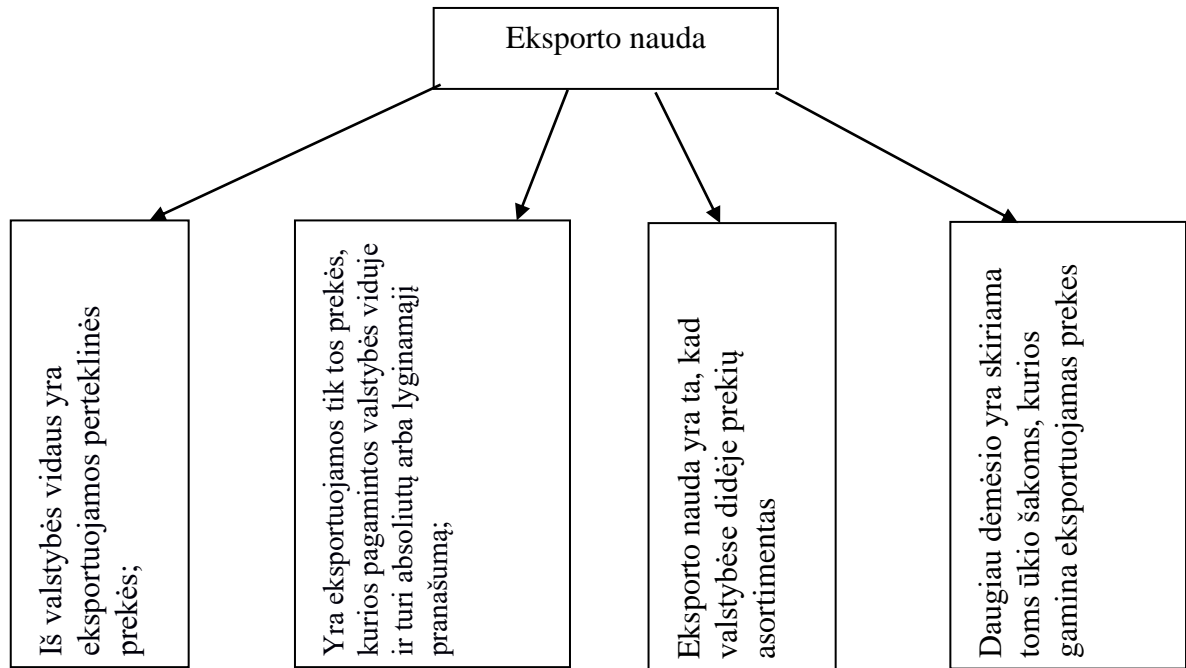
Eksporto nauda

Iš valstybės vidaus yra eksportuojamos perteklinės prekės;

Yra eksportuojamos tik tos prekės, kurios pagamintos valstybės viduje ir turi absoliutų arba lyginamąjį pranašumą;

Eksporto nauda yra ta, kad valstybėse didėja prekių asortimentas

Daugiau dėmesio yra skiriama toms ūkio šakoms, kurios gamina eksportuojamas prekes